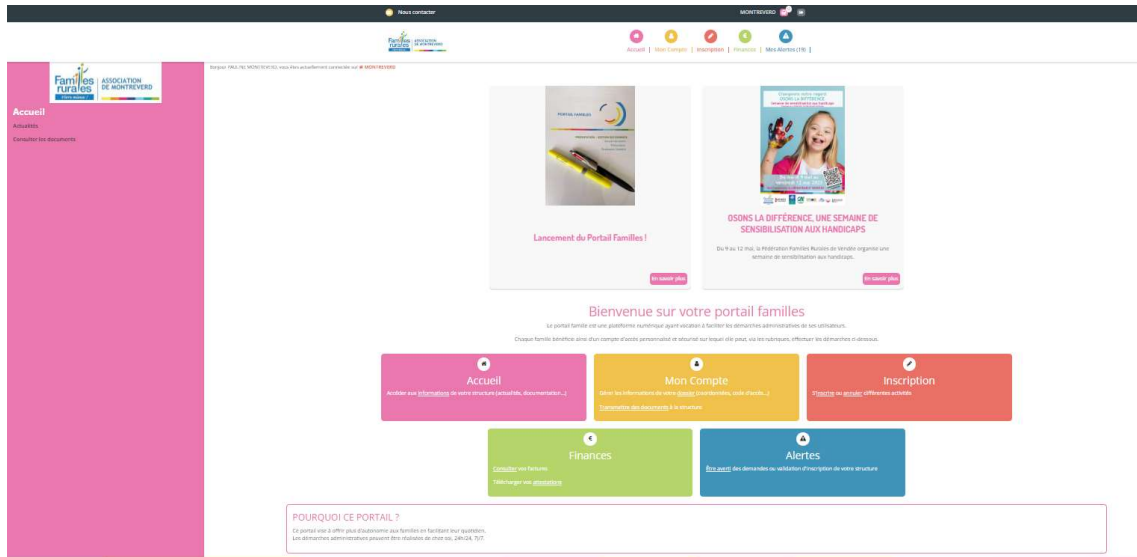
Nous contacter

MONTREVERD

Familles rurales ASSOCIATION DE MONTREVERD

Accueil | Mon Compte | Inscription | Finances | Mes Alertes (19) |

Bonjour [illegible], vous êtes actuellement connecté sur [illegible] MONTREVERD

Familles rurales ASSOCIATION DE MONTREVERD

Accueil

Actualités

Consulter les documents

PORTAIL FAMILLES

Lancement du Portail Familles !

En savoir plus

OSONS LA DIFFÉRENCE

OSONS LA DIFFÉRENCE, UNE SEMAINE DE SENSIBILISATION AUX HANDICAPS

Du 9 au 12 mai, la Fédération Familles Rurales de Vendée organise une semaine de sensibilisation aux handicaps.

En savoir plus

Bienvenue sur votre portail familles

Le portail famille est une plateforme numérique ayant vocation à faciliter les démarches administratives de ses utilisateurs.

Chaque famille bénéficie ainsi d'un compte d'accès personnalisé et sécurisé sur lequel elle peut, via les rubriques, effectuer les démarches ci-dessous.

Accueil
Accéder aux informations de votre structure (actualités, documentation...)

Mon Compte
Gérer les informations de votre dossier (coordonnées, code d'accès...)
Transmettre des documents à la structure

Inscription
S'inscrire ou annuler différentes activités

Finances
Consulter vos factures
Télécharger vos attestations

Alertes
Être averti des demandes ou validation d'inscription de votre structure

POURQUOI CE PORTAIL ?

Ce portail vise à offrir plus d'autonomie aux familles en facilitant leur quotidien.
Les démarches administratives peuvent être réalisées de chez soi, 24h/24, 7j/7.